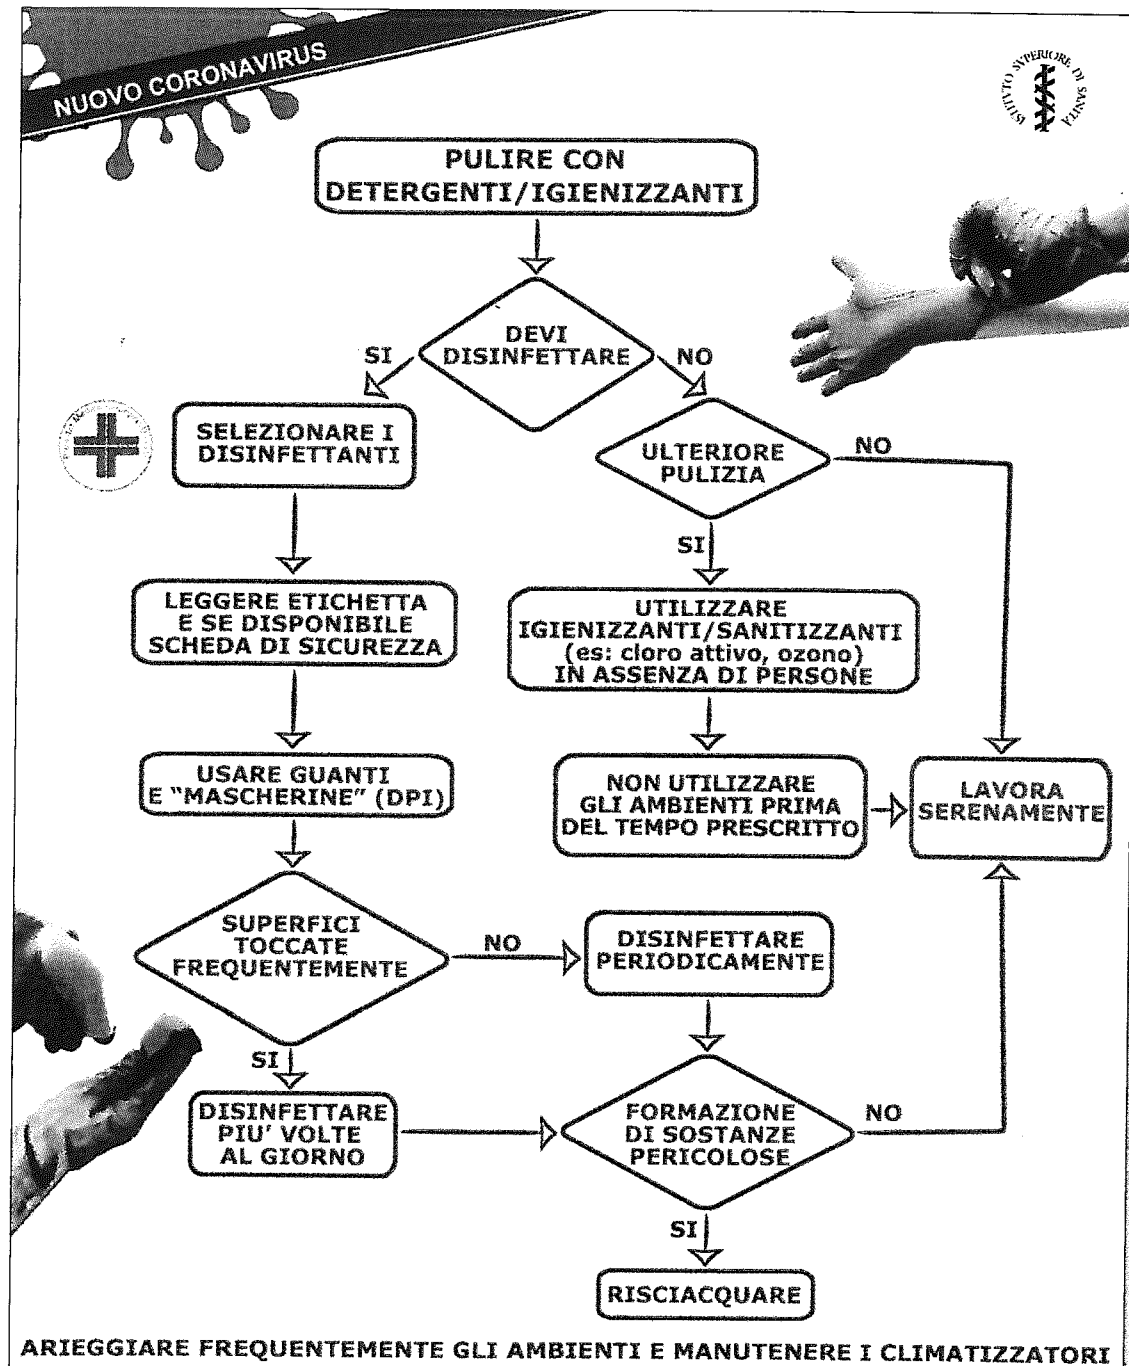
NUOVO CORONAVIRUS

ISTITUTO SUPERIORE DI SANITÀ

PULIRE CON DETERGENTI/IGIENIZZANTI

DEVI DISINFETTARE

SI

NO

SELEZIONARE I DISINFETTANTI

ULTERIORE PULIZIA

NO

SI

LEGGERE ETICHETTA E SE DISPONIBILE SCHEDA DI SICUREZZA

UTILIZZARE IGIENIZZANTI/SANITIZZANTI (es: cloro attivo, ozono) IN ASSENZA DI PERSONE

USARE GUANTI E "MASCHERINE" (DPI)

NON UTILIZZARE GLI AMBIENTI PRIMA DEL TEMPO PRESCRITTO

LAVORA SERENAMENTE

SUPERFICI TOCCATE FREQUENTEMENTE

NO

DISINFETTARE PERIODICAMENTE

SI

DISINFETTARE PIU' VOLTE AL GIORNO

FORMAZIONE DI SOSTANZE PERICOLOSE

NO

SI

RISCIACQUARE

ARIEGGIARE FREQUENTEMENTE GLI AMBIENTI E MANUTENERE I CLIMATIZZATORI